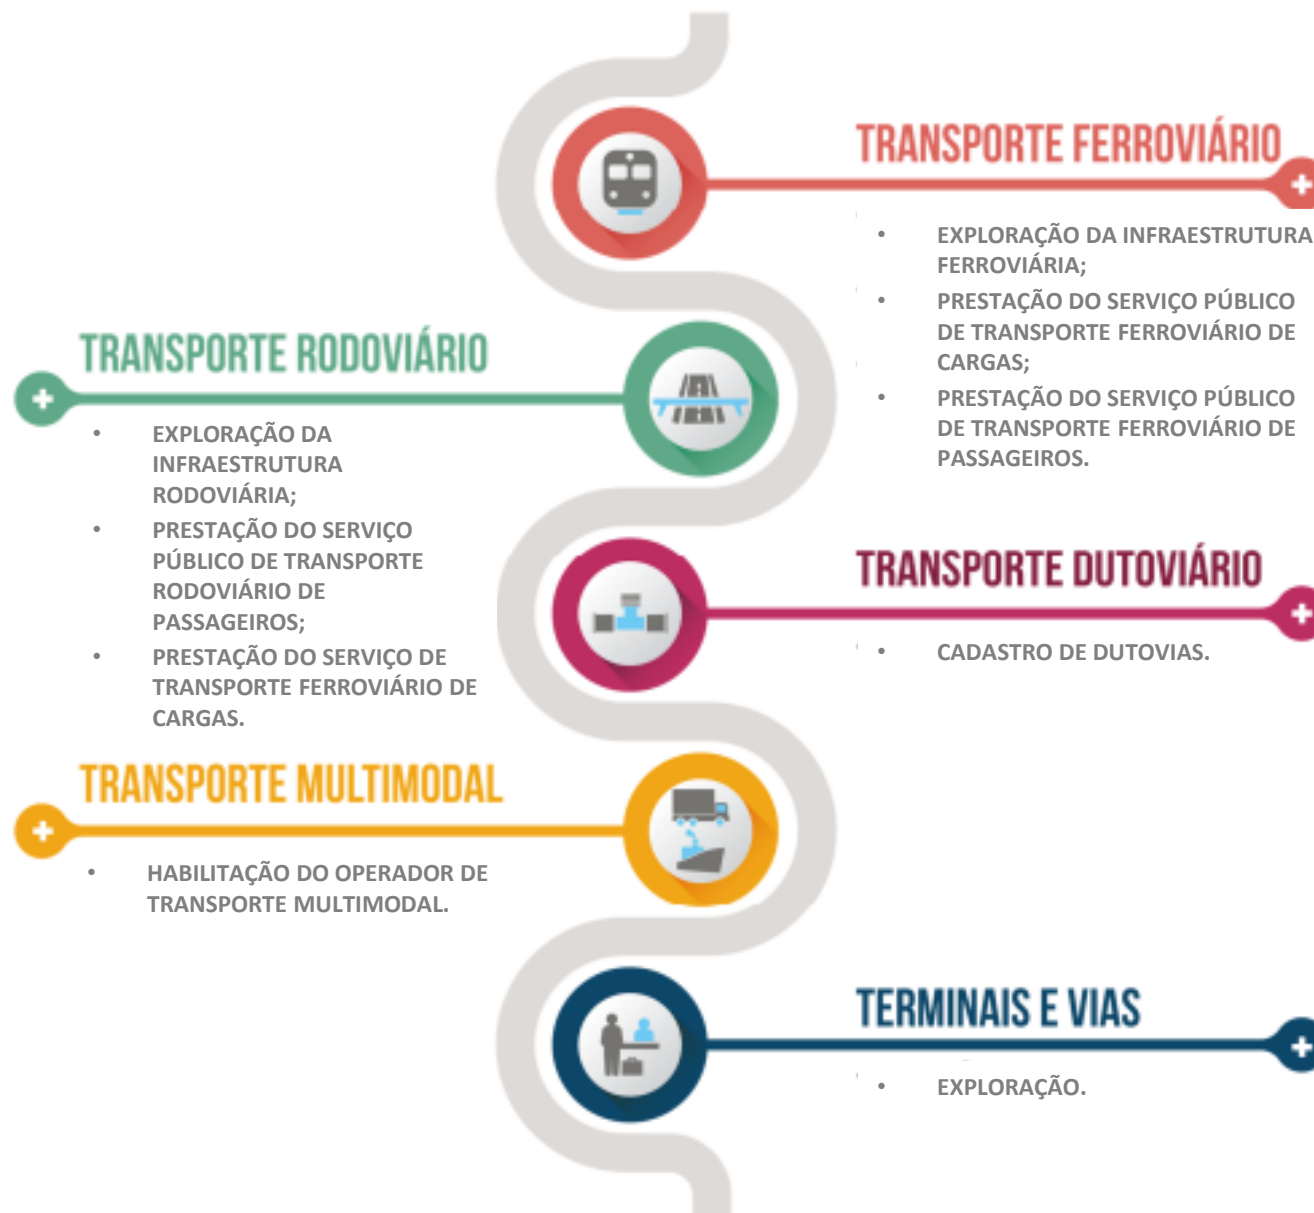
TRANSPORTE FERROVIÁRIO

- EXPLORAÇÃO DA INFRAESTRUTURA FERROVIÁRIA;
- PRESTAÇÃO DO SERVIÇO PÚBLICO DE TRANSPORTE FERROVIÁRIO DE CARGAS;
- PRESTAÇÃO DO SERVIÇO PÚBLICO DE TRANSPORTE FERROVIÁRIO DE PASSAGEIROS.

TRANSPORTE RODOVIÁRIO

- EXPLORAÇÃO DA INFRAESTRUTURA RODOVIÁRIA;
- PRESTAÇÃO DO SERVIÇO PÚBLICO DE TRANSPORTE RODOVIÁRIO DE PASSAGEIROS;
- PRESTAÇÃO DO SERVIÇO DE TRANSPORTE FERROVIÁRIO DE CARGAS.

TRANSPORTE DUTOVIÁRIO

- CADASTRO DE DUTOVIAS.

TRANSPORTE MULTIMODAL

- HABILITAÇÃO DO OPERADOR DE TRANSPORTE MULTIMODAL.

TERMINAIS E VIAS

- EXPLORAÇÃO.